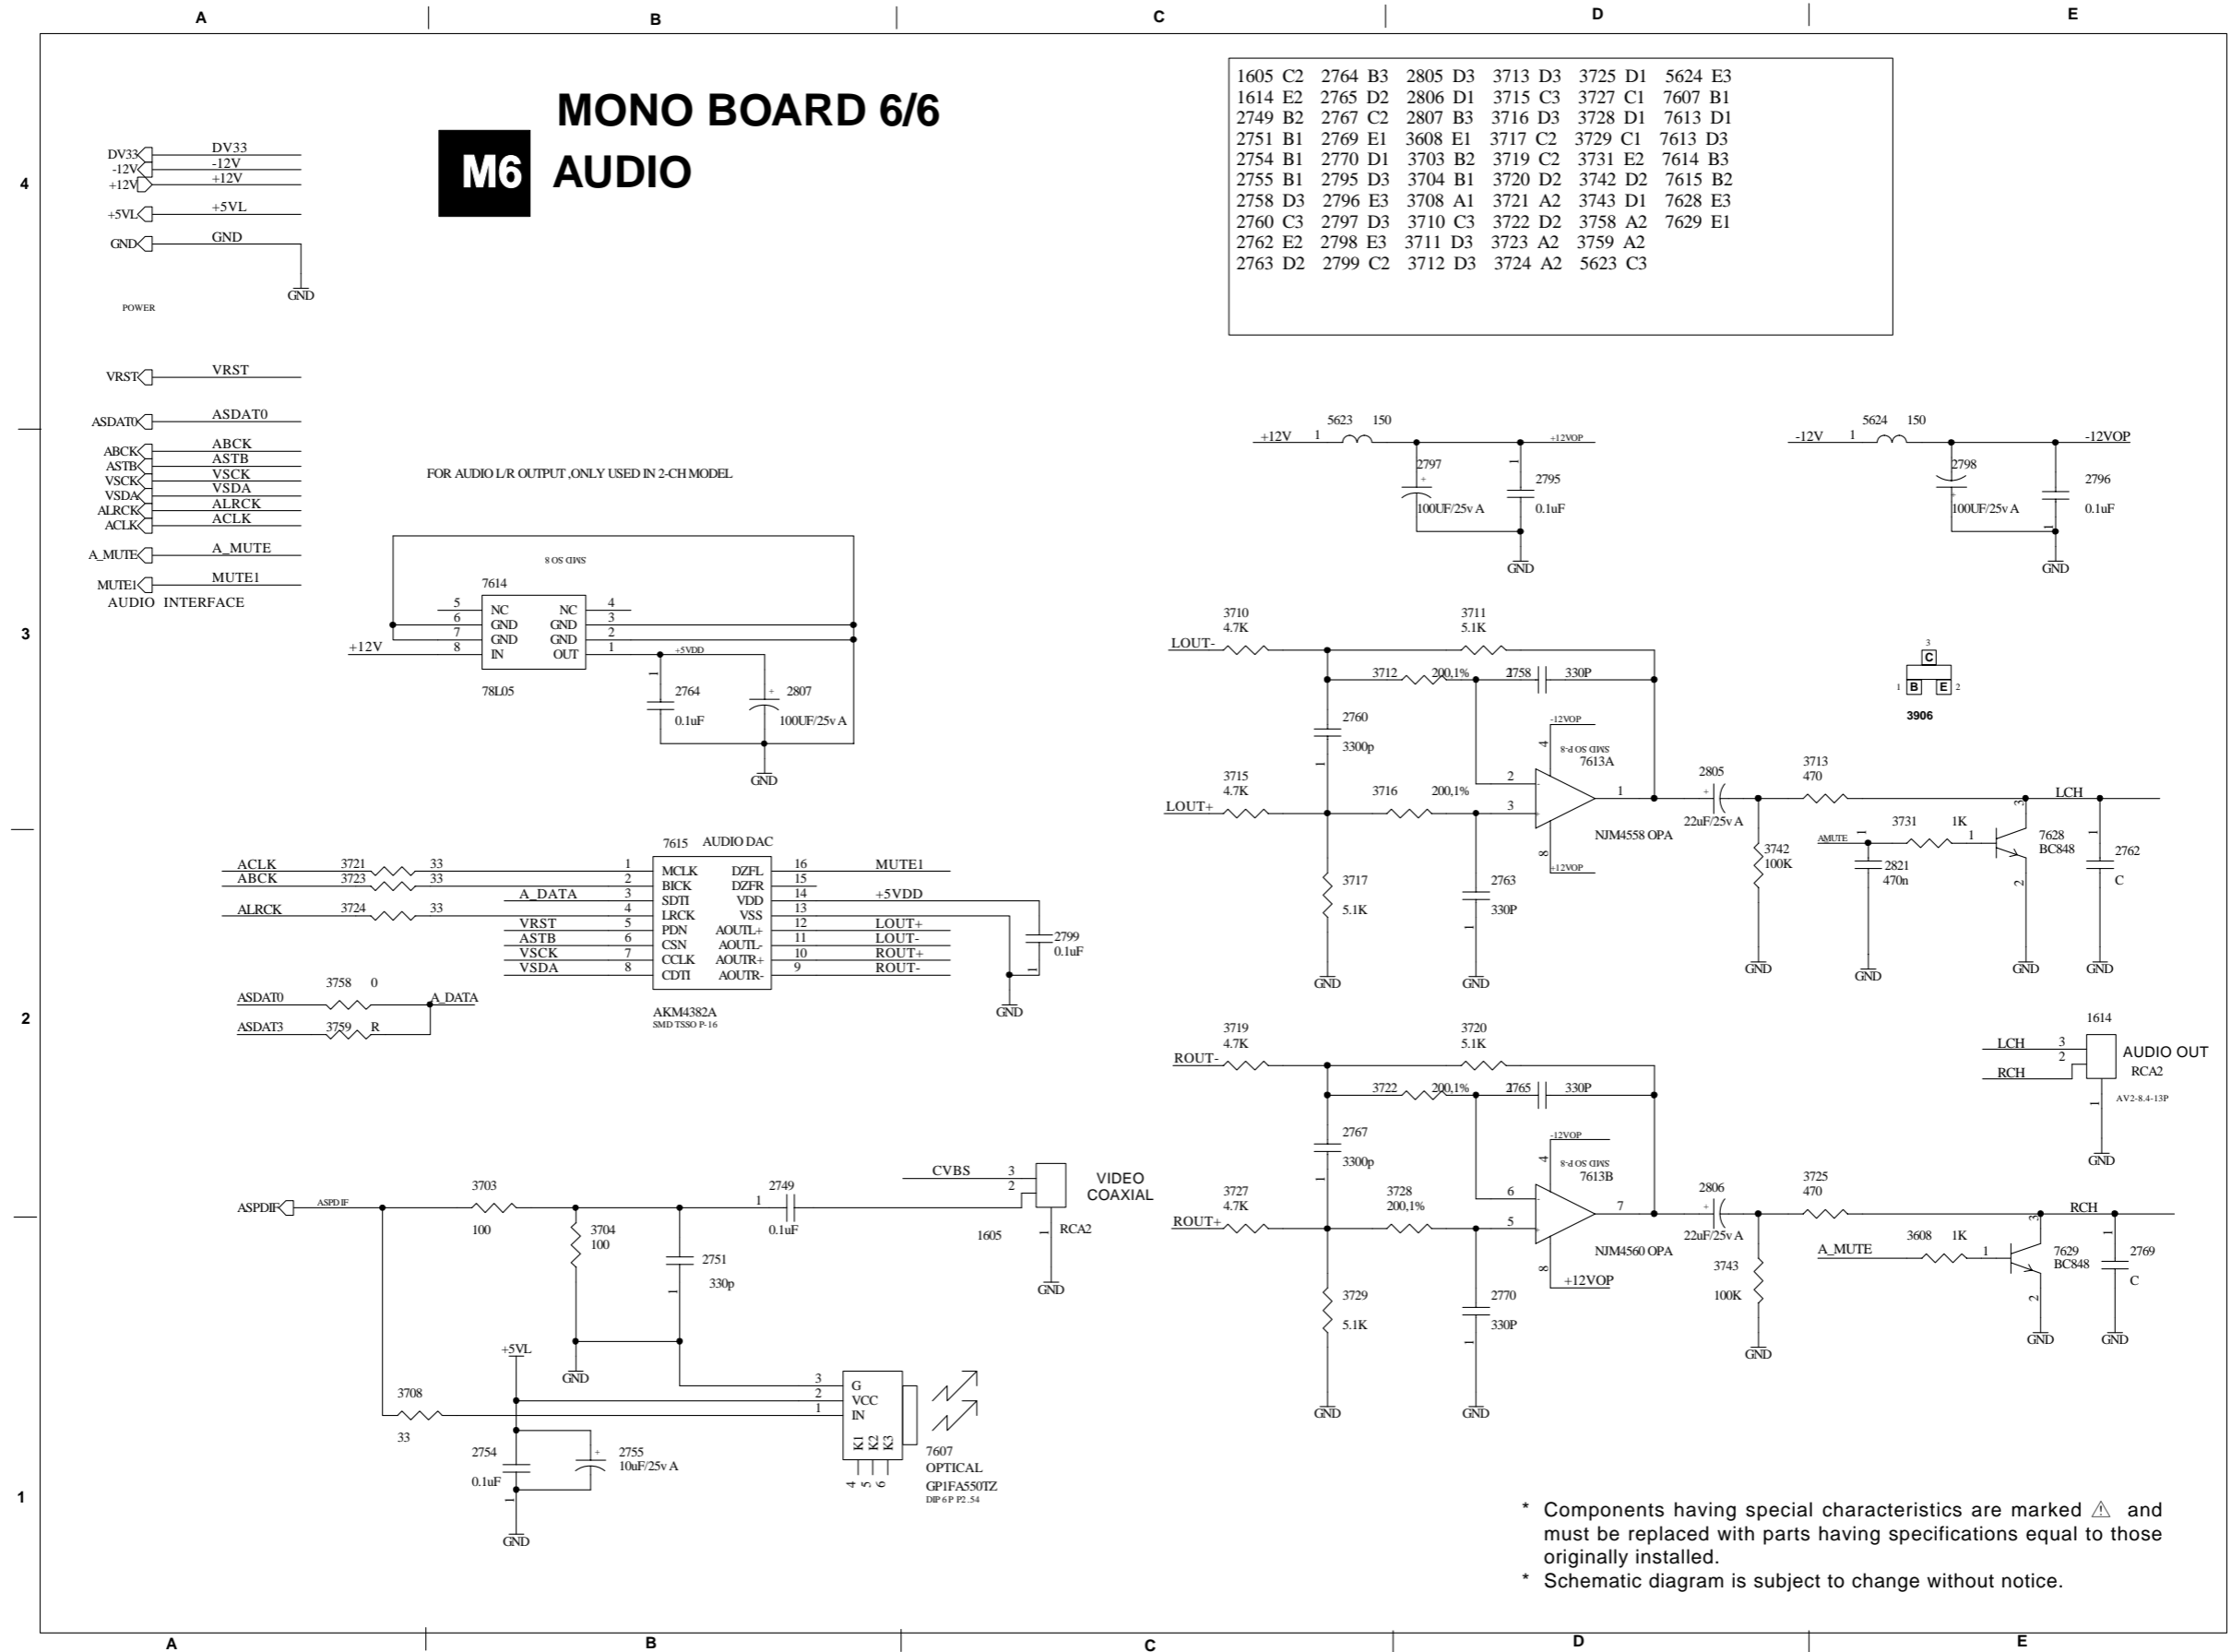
A B C D E

4

3

2

1

MONO BOARD 6/6

M6 AUDIO

| 1605 C2 | 2764 B3 | 2805 D3 | 3713 D3 | 3725 D1 | 5624 E3 |
|---|---|---|---|---|---|
| 1614 E2 | 2765 D2 | 2806 D1 | 3715 C3 | 3727 C1 | 7607 B1 |
| 2749 B2 | 2767 C2 | 2807 B3 | 3716 D3 | 3728 D1 | 7613 D1 |
| 2751 B1 | 2769 E1 | 3608 E1 | 3717 C2 | 3729 C1 | 7613 D3 |
| 2754 B1 | 2770 D1 | 3703 B2 | 3719 C2 | 3731 E2 | 7614 B3 |
| 2755 B1 | 2795 D3 | 3704 B1 | 3720 D2 | 3742 D2 | 7615 B2 |
| 2758 D3 | 2796 E3 | 3708 A1 | 3721 A2 | 3743 D1 | 7628 E3 |
| 2760 C3 | 2797 D3 | 3710 C3 | 3722 D2 | 3758 A2 | 7629 E1 |
| 2762 E2 | 2798 E3 | 3711 D3 | 3723 A2 | 3759 A2 | |
| 2763 D2 | 2799 C2 | 3712 D3 | 3724 A2 | 5623 C3 | |

DV33 DV33 -12V -12V +12V +12V
+5VL +5VL
GND GND GND
POWER

VRST VRST
ASDAT0 ASDAT0
ABCK ABCK ASTB ASTB VSCK VSCK VSDA VSDA ALRCK ALRCK ACLK ACLK
A_MUTE A_MUTE
MUTE1 MUTE1
AUDIO INTERFACE

FOR AUDIO L/R OUTPUT ,ONLY USED IN 2-CH MODEL

SMD SO 8
7614
5 NC NC 4
6 GND GND 3
7 GND GND 2
+12V 8 IN OUT 1
+5VDD
78L05
2764 0.1uF
2807 100UF/25v A
GND

7615 AUDIO DAC
ACLK 3721 33 1 MCLK DZFL 16 MUTE1
ABCK 3723 33 2 BICK DZFR 15
A_DATA 3 SDTI VDD 14 +5VDD
ALRCK 3724 33 4 LRCK VSS 13
VRST 5 PDN AOUTL+ 12 LOUT+
ASTB 6 CSN AOUTL- 11 LOUT-
VSCK 7 CCLK AOUTR+ 10 ROUT+
VSDA 8 CDTI AOUTR- 9 ROUT-
AKM4382A
SMD TSSO P-16
2799 0.1uF
GND

ASDAT0 3758 0 A_DATA
ASDAT3 3759 R

ASPDIF ASPDIF 3703 100
3704 100
2751 330p
GND
2749 0.1uF
CVBS 3 2
VIDEO COAXIAL
1605 RCA2
GND
+5VL
3708 33
2754 0.1uF
2755 10uF/25v A
GND
3 G 2 VCC 1 IN
K1 K2 K3
4 5 6
7607 OPTICAL GP1FA550TZ
DIP 6P P2.54

+12V 1 5623 150 +12VOP
2797 100UF/25v A
2795 0.1uF
GND

-12V 1 5624 150 -12VOP
2798 100UF/25v A
2796 0.1uF
GND

3
C
1 B E 2
3906

LOUT- 3710 4.7K
3711 5.1K
3712 200,1%
2758 330P
2760 3300p
-12VOP
SMD SO P-8
7613A
LOUT+ 3715 4.7K
3716 200,1%
2 3 1 4 8
+12VOP
NJM4558 OPA
3717 5.1K
2763 330P
GND GND
2805 22uF/25v A
3713 470
LCH
3742 100K
AMUTE 3731 1K
2821 470n
7628 BC848
2762 C
GND GND GND GND

1614
LCH 3 2
RCH
AUDIO OUT
RCA2
AV2-8.4-13P
GND

ROUT- 3719 4.7K
3720 5.1K
3722 200,1%
2765 330P
2767 3300p
-12VOP
SMD SO P-8
7613B
ROUT+ 3727 4.7K
3728 200,1%
6 5 7 4 8
NJM4560 OPA
+12VOP
3729 5.1K
2770 330P
GND GND
2806 22uF/25v A
3725 470
RCH
3743 100K
A_MUTE 3608 1K
7629 BC848
2769 C
GND GND GND

* Components having special characteristics are marked ⚠ and must be replaced with parts having specifications equal to those originally installed.
* Schematic diagram is subject to change without notice.

A B C D E